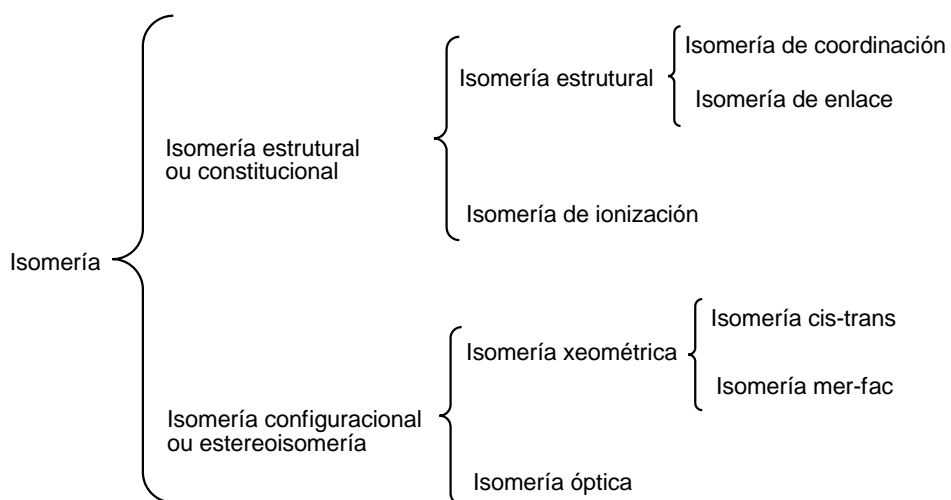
Isomería

Isomería estrutural ou constitucional

Isomería estrutural

Isomería de coordinación

Isomería de enlace

Isomería de ionización

Isomería configuracional ou estereoisomería

Isomería xeométrica

Isomería cis-trans

Isomería mer-fac

Isomería óptica